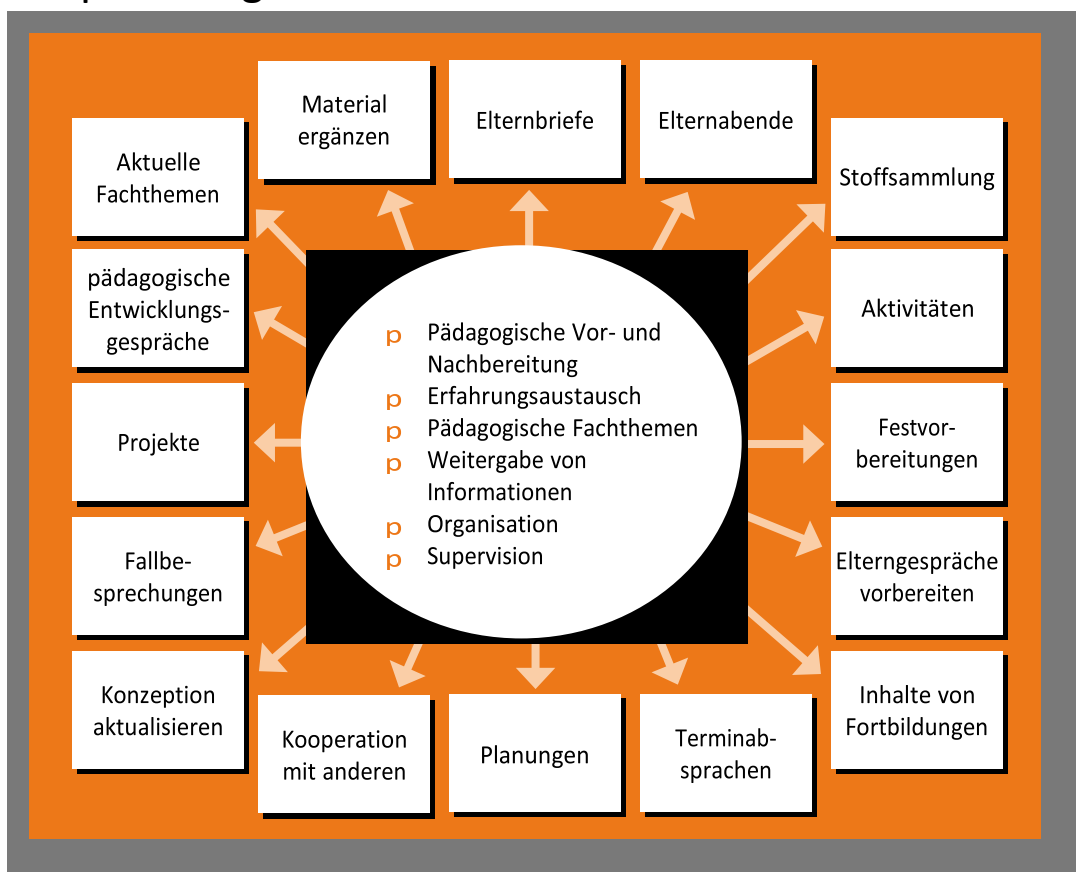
Material ergänzen

Elternbriefe

Elternabende

Aktuelle Fachthemen

Stoffsammlung

pädagogische Entwicklungsgespräche

p Pädagogische Vor- und Nachbereitung
p Erfahrungsaustausch
p Pädagogische Fachthemen
p Weitergabe von Informationen
p Organisation
p Supervision

Aktivitäten

Projekte

Festvorbereitungen

Fallbesprechungen

Elterngespräche vorbereiten

Konzeption aktualisieren

Inhalte von Fortbildungen

Kooperation mit anderen

Planungen

Terminabsprachen